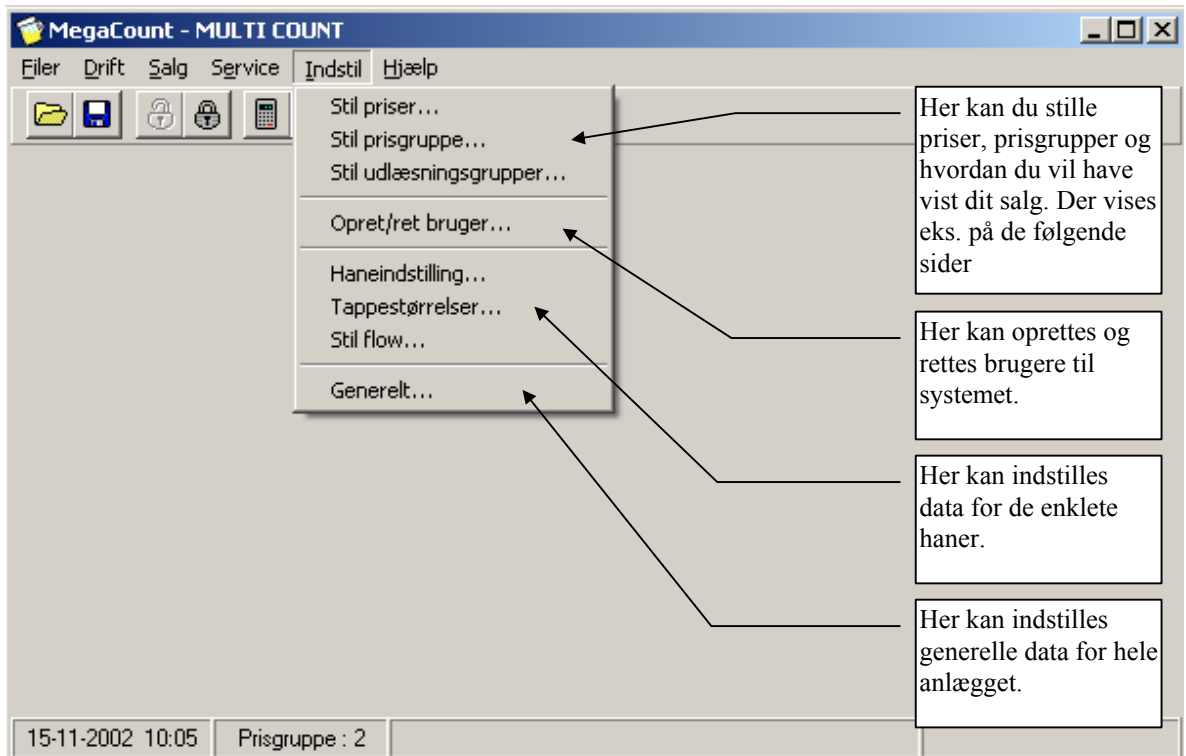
MegaCount - MULTI COUNT

Filer Drift Salg Service Indstil Hjælp

Stil priser...
Stil prisgruppe...
Stil udlæsningsgrupper...

Opret/ret bruger...

Haneindstilling...
Tappestørrelser...
Stil flow...

Generelt...

Her kan du stille priser, prisgrupper og hvordan du vil have vist dit salg. Der vises eks. på de følgende sider

Her kan oprettes og rettes brugere til systemet.

Her kan indstilles data for de enklete haner.

Her kan indstilles generelle data for hele anlægget.

15-11-2002 10:05 | Prisgruppe : 2